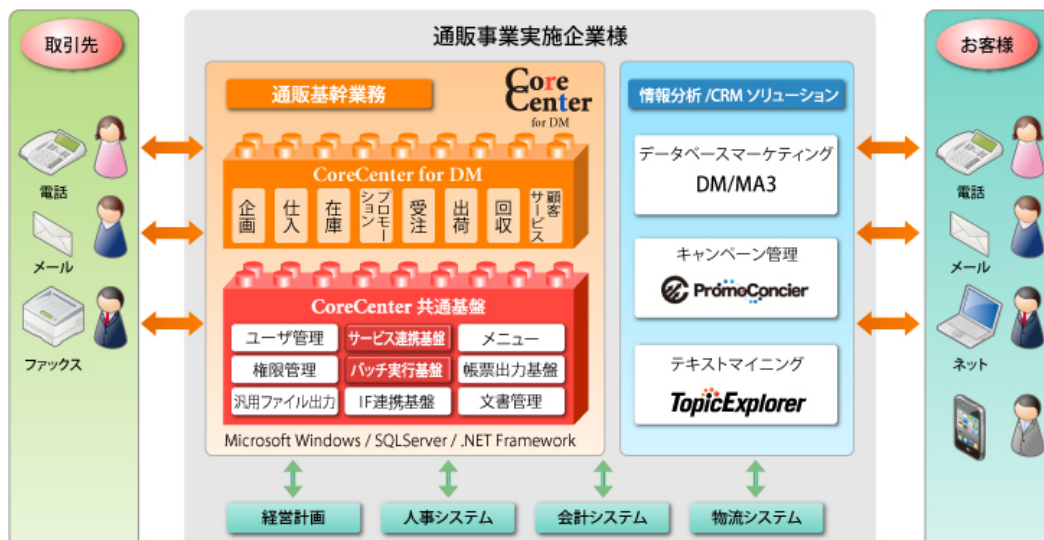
取引先

電話

メール

ファックス

通販事業実施企業様

通販基幹業務

Core Center for DM

CoreCenter for DM

企画

仕入

在庫

プロモーション

受注

出荷

回収

顧客サービス

CoreCenter 共通基盤

ユーザ管理

サービス連携基盤

メニュー

権限管理

バッチ実行基盤

帳票出力基盤

汎用ファイル出力

IF連携基盤

文書管理

Microsoft Windows / SQLServer / .NET Framework

情報分析 /CRM ソリューション

データベースマーケティング

DM/MA3

キャンペーン管理

PromoConcier

テキストマイニング

TopicExplorer

お客様

電話

メール

ネット

経営計画

人事システム

会計システム

物流システム